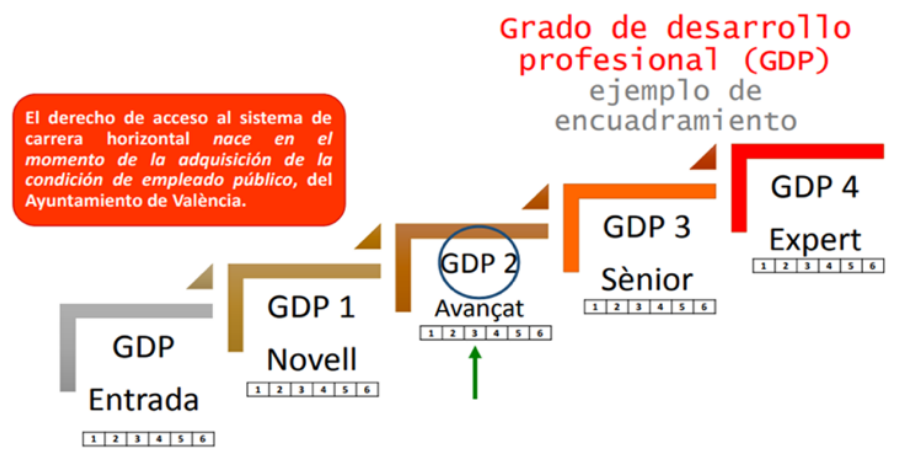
Grado de desarrollo profesional (GDP)
ejemplo de encuadramiento

El derecho de acceso al sistema de carrera horizontal *nace en el momento de la adquisición de la condición de empleado público*, del Ayuntamiento de València.

GDP 4
Expert
| 1 | 2 | 3 | 4 | 5 | 6 |
|---|---|---|---|---|---|

GDP 3
Sènior
| 1 | 2 | 3 | 4 | 5 | 6 |
|---|---|---|---|---|---|

GDP 2
Avançat
| 1 | 2 | 3 | 4 | 5 | 6 |
|---|---|---|---|---|---|

GDP 1
Novell
| 1 | 2 | 3 | 4 | 5 | 6 |
|---|---|---|---|---|---|

GDP
Entrada
| 1 | 2 | 3 | 4 | 5 | 6 |
|---|---|---|---|---|---|